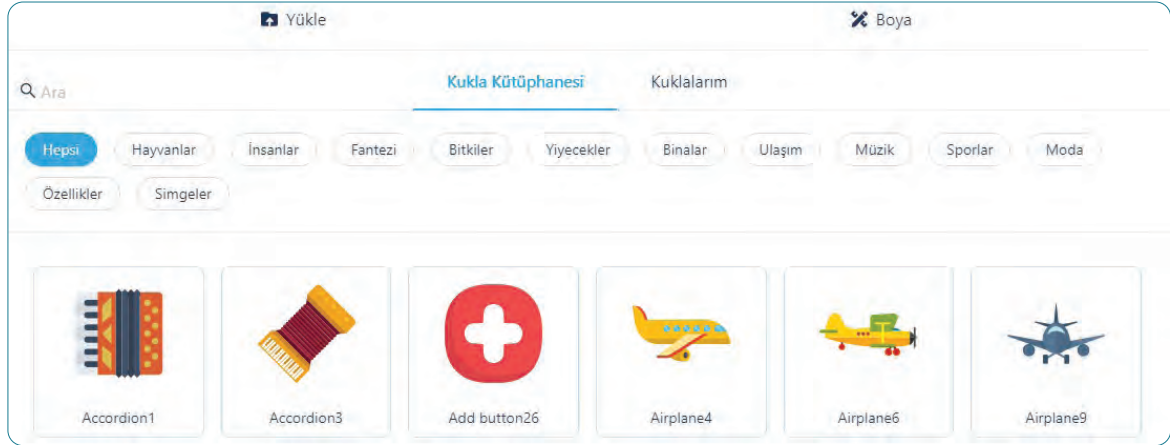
Yükle

Boya

Ara

Kukla Kütüphanesi

Kuklalarım

Hepsi Hayvanlar İnsanlar Fantezi Bitkiler Yiyecekler Binalar Ulaşım Müzik Sporlar Moda Özellikler Simgeler

Accordion1

Accordion3

Add button26

Airplane4

Airplane6

Airplane9